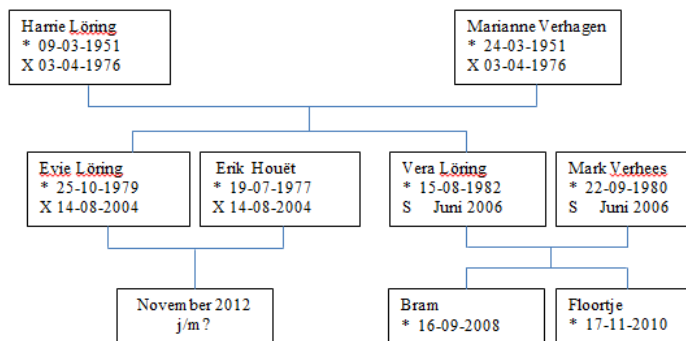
Harrie Löring
* 09-03-1951
X 03-04-1976

Marianne Verhagen
* 24-03-1951
X 03-04-1976

Evie Löring
* 25-10-1979
X 14-08-2004

Erik Houët
* 19-07-1977
X 14-08-2004

Vera Löring
* 15-08-1982
S Juni 2006

Mark Verhees
* 22-09-1980
S Juni 2006

November 2012
j/m ?

Bram
* 16-09-2008

Floortje
* 17-11-2010